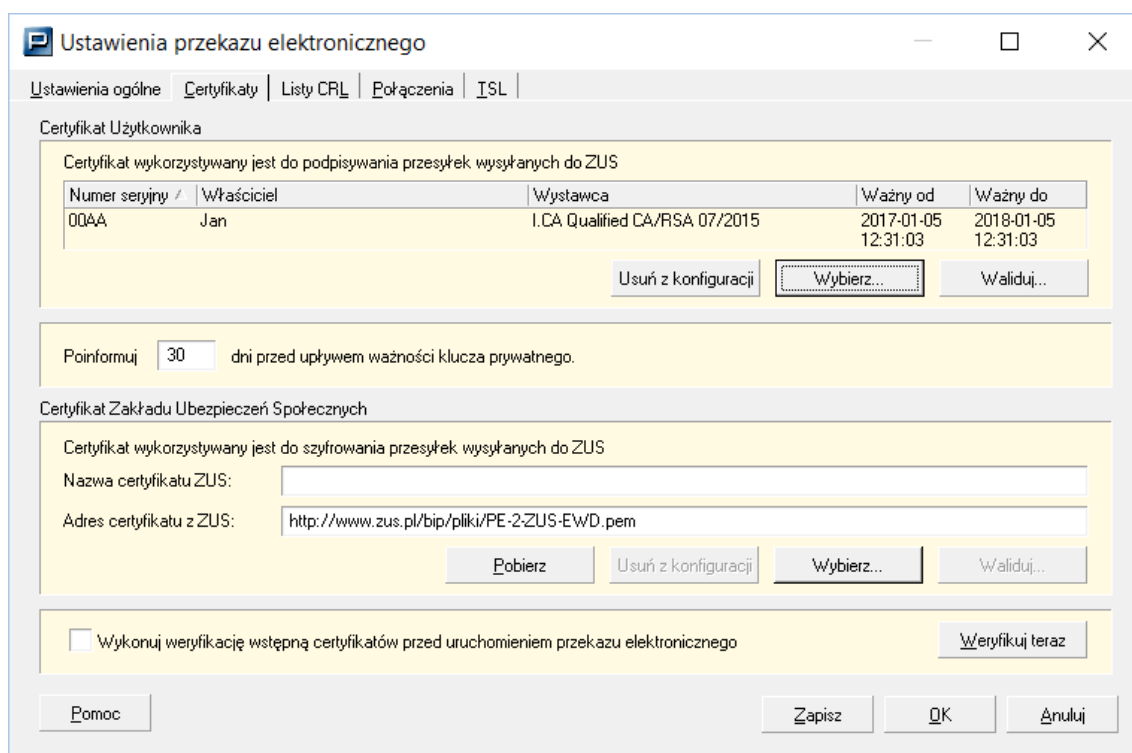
P Ustawienia przekazu elektronicznego

Ustawienia ogólne | Certyfikaty | Listy CRL | Połączenia | TSL

Certyfikat Użytkownika

Certyfikat wykorzystywany jest do podpisywania przesyłek wysyłanych do ZUS

| Numer seryjny | Właściciel | Wystawca | Ważny od | Ważny do |
|---|---|---|---|---|
| 00AA | Jan | I.CA Qualified CA/RSA 07/2015 | 2017-01-05 12:31:03 | 2018-01-05 12:31:03 |

Usuń z konfiguracji | Wybierz... | Waliduj...

Poinformuj 30 dni przed upływem ważności klucza prywatnego.

Certyfikat Zakładu Ubezpieczeń Społecznych

Certyfikat wykorzystywany jest do szyfrowania przesyłek wysyłanych do ZUS

Nazwa certyfikatu ZUS:

Adres certyfikatu z ZUS: http://www.zus.pl/bip/pliki/PE-2-ZUS-EWD.pem

Pobierz | Usuń z konfiguracji | Wybierz... | Waliduj...

Wykonuj weryfikację wstępną certyfikatów przed uruchomieniem przekazu elektronicznego

Weryfikuj teraz

Pomoc

Zapisz | OK | Anuluj